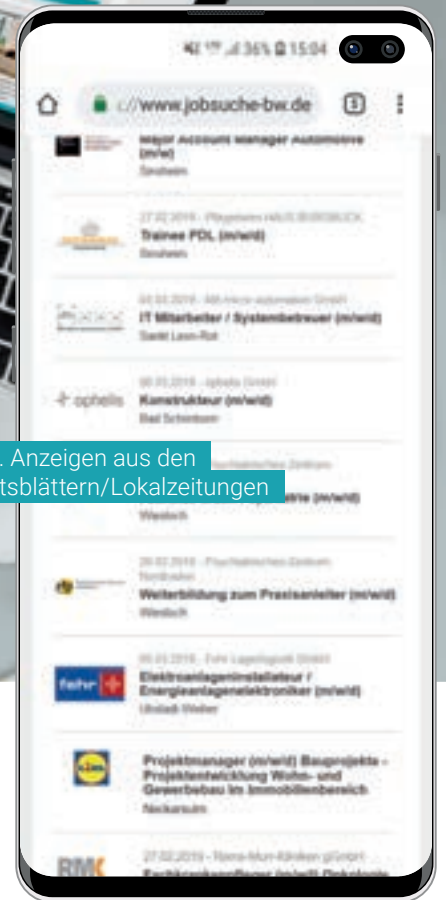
36% 15:04

://www.jobsuche-bw.de

Major Account Manager Automotive (m/w/d)
Sinsheim

27.02.2019 - Pflegeheim HAUS BUERGBLICK
Trainee PDL (m/w/d)
Sinsheim

04.03.2019 - AB-Horze automation GmbH
IT Mitarbeiter / Systembetreuer (m/w/d)
Sankt Leon-Rot

ophelis

06.03.2019 - ophelis GmbH
Konstrukteur (m/w/d)
Bad Schönborn

. Anzeigen aus den
tsblättern/Lokalzeitungen

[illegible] (m/w/d)
Wiesloch

28.02.2019 - Psychiatrisches Zentrum Nordbaden
Weiterbildung zum Praxisanleiter (m/w/d)
Wiesloch

fehr

05.03.2019 - Fehr Lagerlogistik GmbH
Elektroanlageninstallateur / Energieanlagenelektroniker (m/w/d)
Ubstadt-Weiher

Lidl

Projektmanager (m/w/d) Bauprojekte - Projektentwicklung Wohn- und Gewerbebau im Immobilienbereich
Neckarsulm

RMK

27.02.2019 - Rhein-Main-Kliniken gGmbH
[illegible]